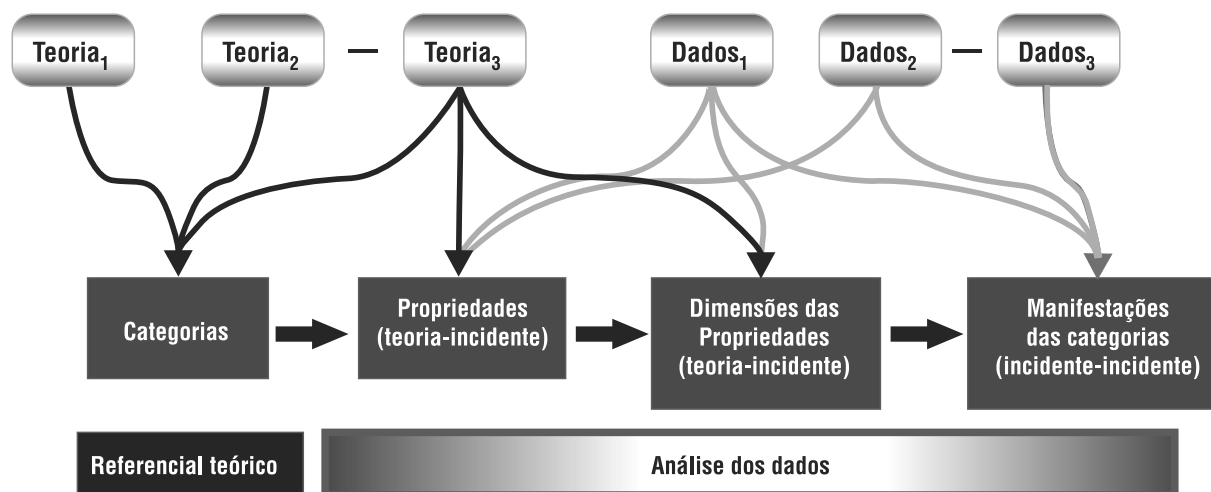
Teoria$_1$

Teoria$_2$

—

Teoria$_3$

Dados$_1$

Dados$_2$

—

Dados$_3$

Categorias

Propriedades (teoria-incidente)

Dimensões das Propriedades (teoria-incidente)

Manifestações das categorias (incidente-incidente)

Referencial teórico

Análise dos dados